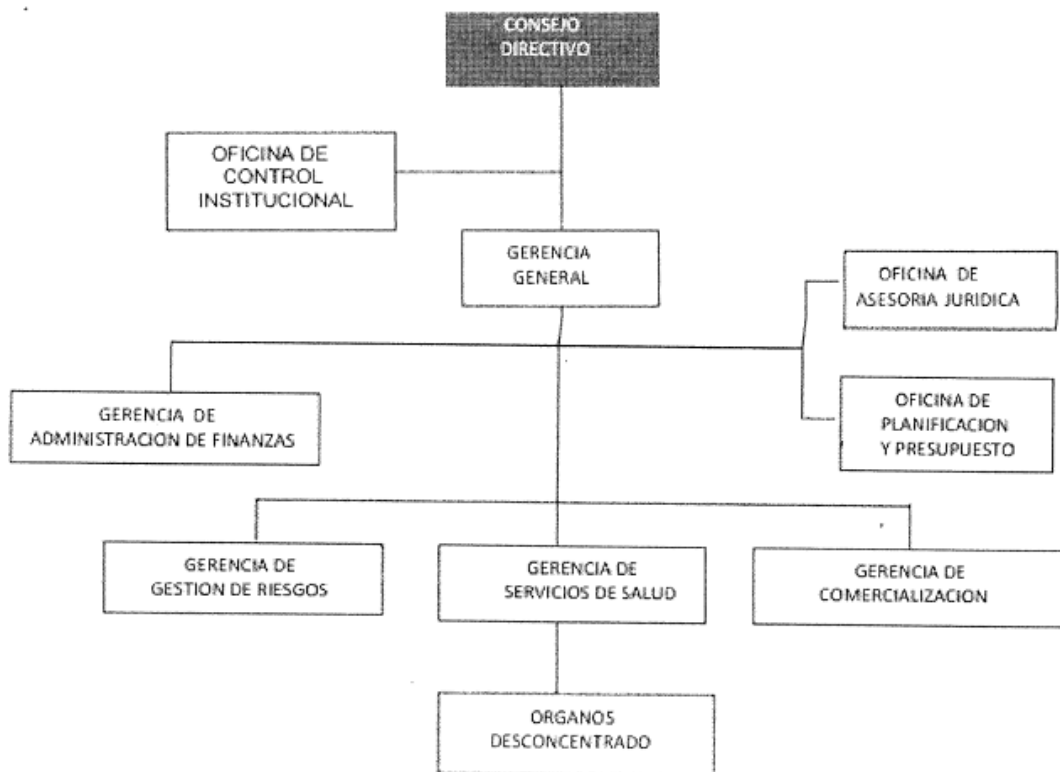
CONSEJO DIRECTIVO

OFICINA DE CONTROL INSTITUCIONAL

GERENCIA GENERAL

OFICINA DE ASESORIA JURIDICA

GERENCIA DE ADMINISTRACION DE FINANZAS

OFICINA DE PLANIFICACION Y PRESUPUESTO

GERENCIA DE GESTION DE RIESGOS

GERENCIA DE SERVICIOS DE SALUD

GERENCIA DE COMERCIALIZACION

ORGANOS DESCONCENTRADO